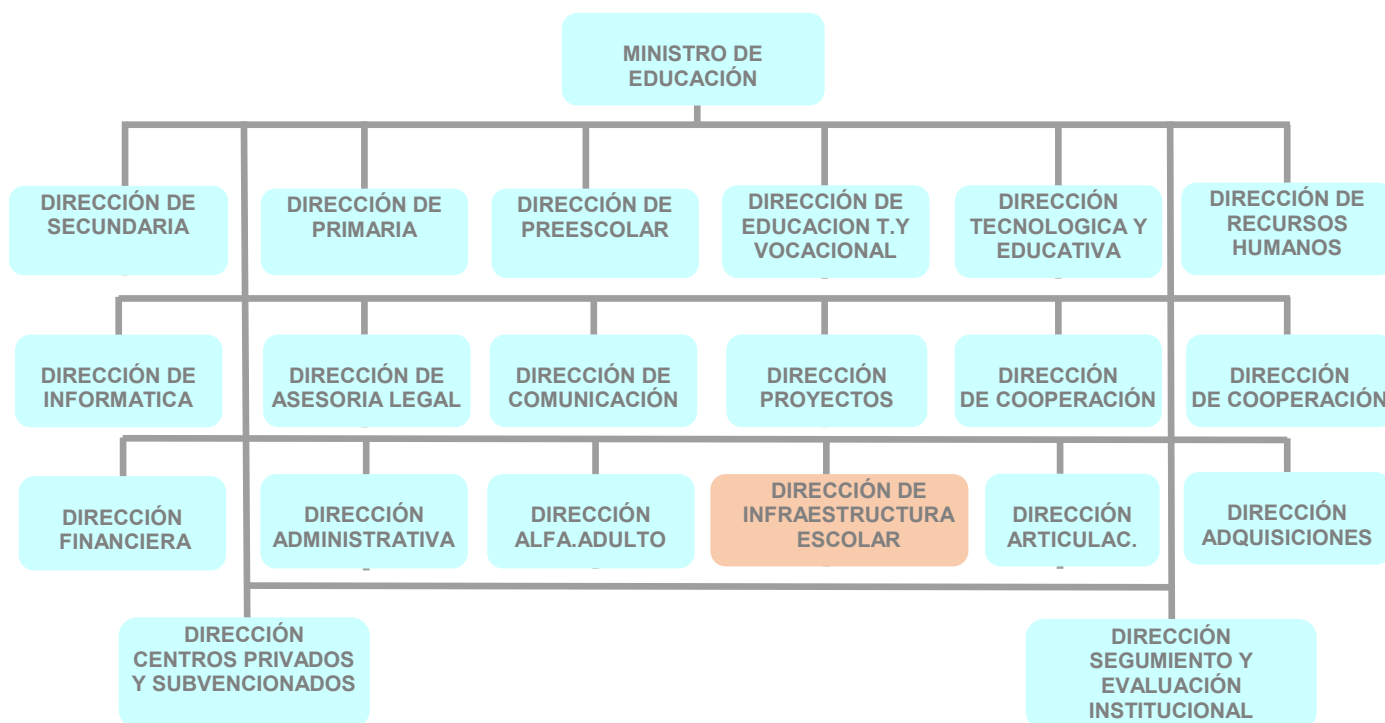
MINISTRO DE EDUCACIÓN

DIRECCIÓN DE SECUNDARIA

DIRECCIÓN DE PRIMARIA

DIRECCIÓN DE PREESCOLAR

DIRECCIÓN DE EDUCACION T.Y VOCACIONAL

DIRECCIÓN TECNOLOGICA Y EDUCATIVA

DIRECCIÓN DE RECURSOS HUMANOS

DIRECCIÓN DE INFORMATICA

DIRECCIÓN DE ASESORIA LEGAL

DIRECCIÓN DE COMUNICACIÓN

DIRECCIÓN PROYECTOS

DIRECCIÓN DE COOPERACIÓN

DIRECCIÓN DE COOPERACIÓN

DIRECCIÓN FINANCIERA

DIRECCIÓN ADMINISTRATIVA

DIRECCIÓN ALFA.ADULTO

DIRECCIÓN DE INFRAESTRUCTURA ESCOLAR

DIRECCIÓN ARTICULAC.

DIRECCIÓN ADQUISICIONES

DIRECCIÓN CENTROS PRIVADOS Y SUBVENCIONADOS

DIRECCIÓN SEGUMIENTO Y EVALUACIÓN INSTITUCIONAL